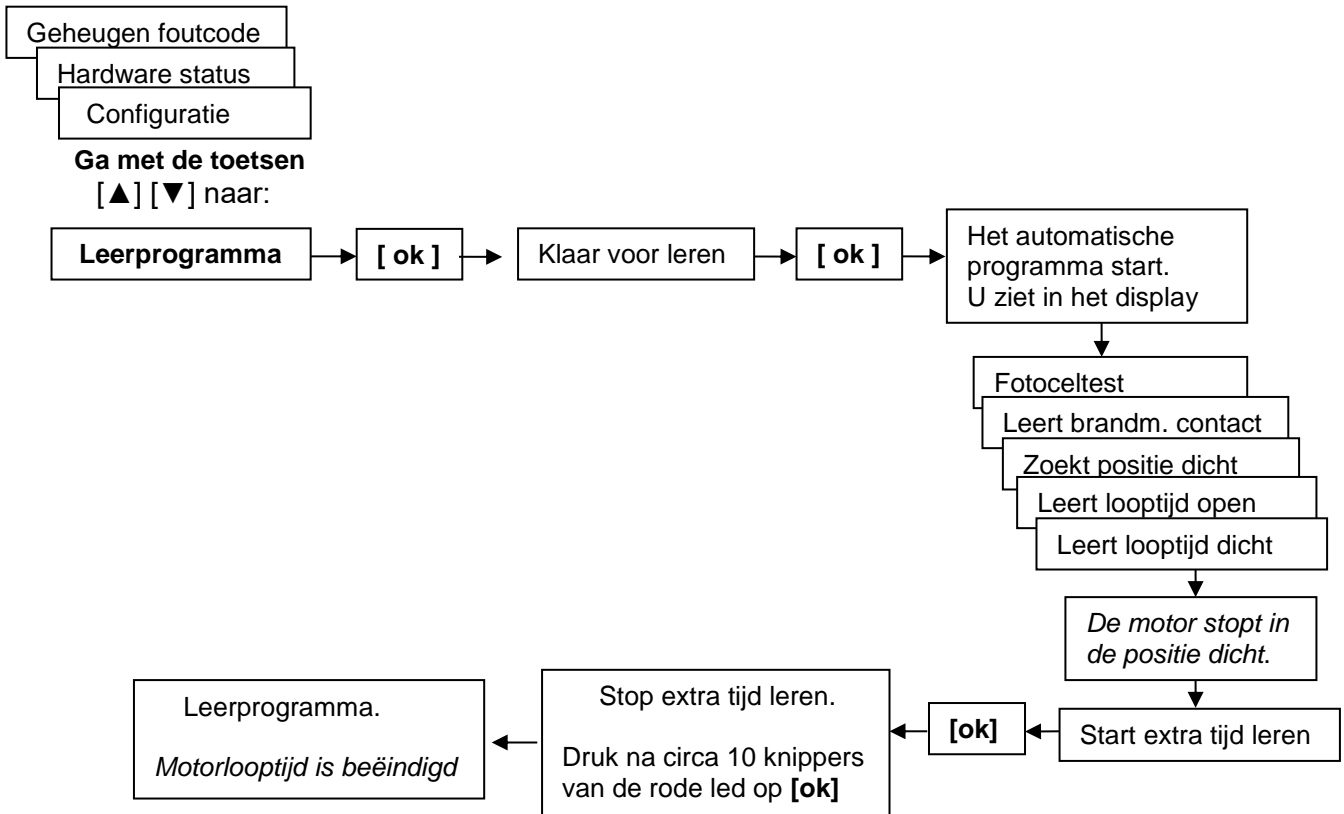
Geheugen foutcode

Hardware status

Configuratie

**Ga met de toetsen** [▲] [▼] naar:

**Leerprogramma**

**[ ok ]**

Klaar voor leren

**[ ok ]**

Het automatische programma start. U ziet in het display

Fotoceltest

Leert brandm. contact

Zoekt positie dicht

Leert looptijd open

Leert looptijd dicht

*De motor stopt in de positie dicht*.

Start extra tijd leren

**[ok]**

Stop extra tijd leren.

Druk na circa 10 knippers van de rode led op **[ok]**

Leerprogramma.

*Motorlooptijd is beëindigd*